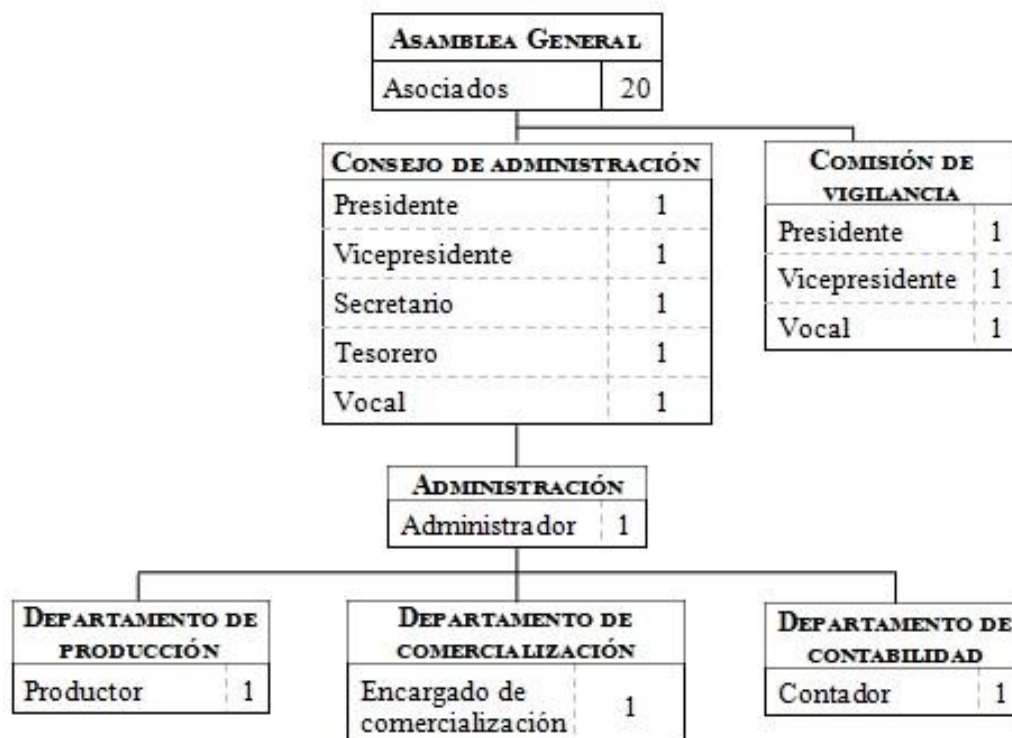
ASAMBLEA GENERAL

| Asociados | 20 |

CONSEJO DE ADMINISTRACIÓN

| Presidente | 1 |
|---|---|
| Vicepresidente | 1 |
| Secretario | 1 |
| Tesorero | 1 |
| Vocal | 1 |

COMISIÓN DE VIGILANCIA

| Presidente | 1 |
|---|---|
| Vicepresidente | 1 |
| Vocal | 1 |

ADMINISTRACIÓN

| Administrador | 1 |

DEPARTAMENTO DE PRODUCCIÓN

| Productor | 1 |

DEPARTAMENTO DE COMERCIALIZACIÓN

| Encargado de comercialización | 1 |

DEPARTAMENTO DE CONTABILIDAD

| Contador | 1 |